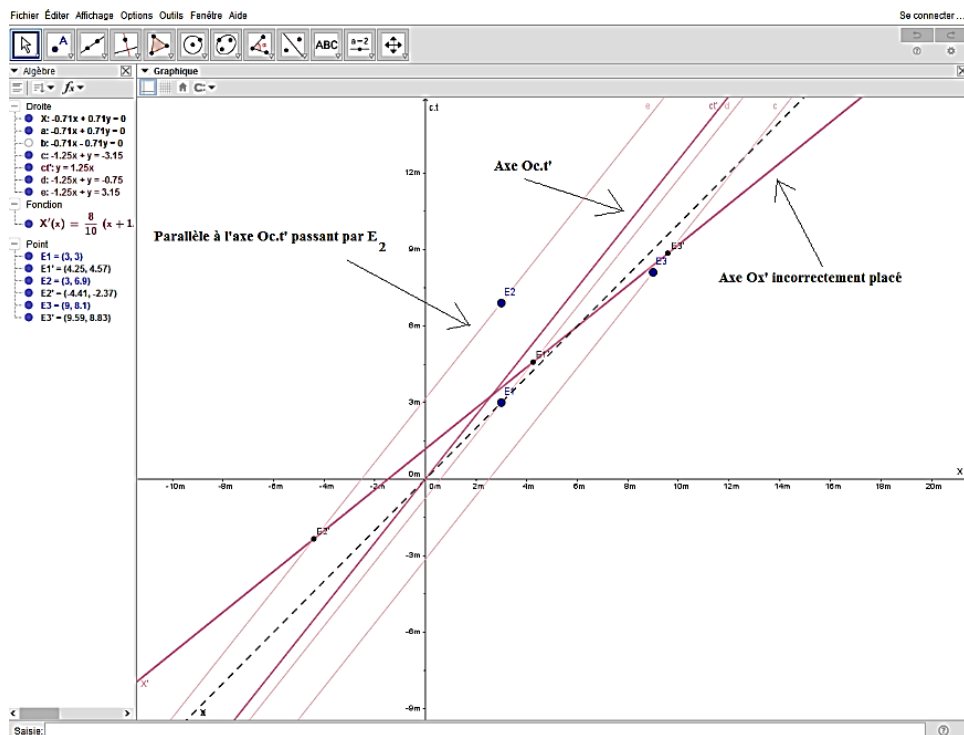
Fichier Éditer Affichage Options Outils Fenêtre Aide
Se connecter...

ABC

Algèbre

Graphique

Droite
X: -0.71x + 0.71y = 0
a: -0.71x + 0.71y = 0
b: -0.71x - 0.71y = 0
c: -1.25x + y = -3.15
ct': y = 1.25x
d: -1.25x + y = -0.75
e: -1.25x + y = 3.15
Fonction
$X'(x) = \frac{8}{10}(x + 1.$
Point
E1 = (3, 3)
E1' = (4.25, 4.57)
E2 = (3, 6.9)
E2' = (-4.41, -2.37)
E3 = (9, 8.1)
E3' = (9.59, 8.83)

c.t
e
ct'
d
c

Axe Oc.t'

Parallèle à l'axe Oc.t' passant par $E_2$

Axe Ox' incorrectement placé

12m
9m
6m
3m
0m
-3m
-6m
-9m
-10m -8m -6m -4m -2m 0m 2m 4m 6m 8m 10m 12m 14m 16m 18m 20m
x

E2
E3'
E3
E1'
E1
E2'
X'
x

Saisie: